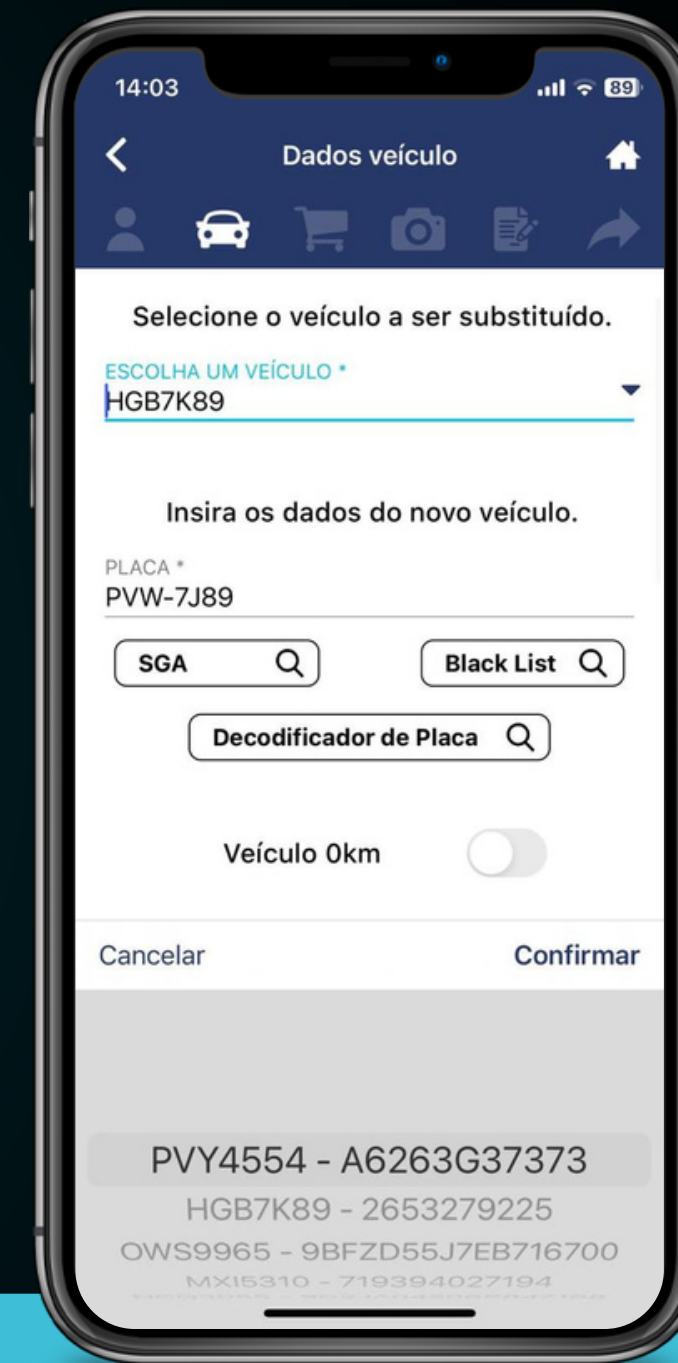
14:03
89

Dados veículo

Selecione o veículo a ser substituído.

ESCOLHA UM VEÍCULO *
HGB7K89

Insira os dados do novo veículo.

PLACA *
PVW-7J89

SGA

Black List

Decodificador de Placa

Veículo 0km

Cancelar

Confirmar

PVY4554 - A6263G37373
HGB7K89 - 2653279225
OWS9965 - 9BFZD55J7EB716700
MXI5310 - 719394027194
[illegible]